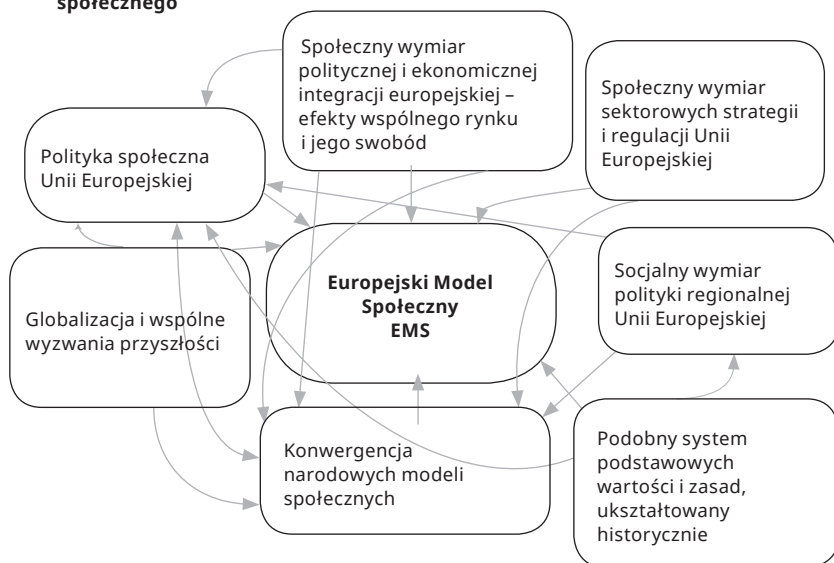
społecznego

Społeczny wymiar politycznej i ekonomicznej integracji europejskiej – efekty wspólnego rynku i jego swobód

Społeczny wymiar sektorowych strategii i regulacji Unii Europejskiej

Polityka społeczna Unii Europejskiej

Europejski Model Społeczny EMS

Socjalny wymiar polityki regionalnej Unii Europejskiej

Globalizacja i wspólne wyzwania przyszłości

Konwergencja narodowych modeli społecznych

Podobny system podstawowych wartości i zasad, ukształtowany historycznie